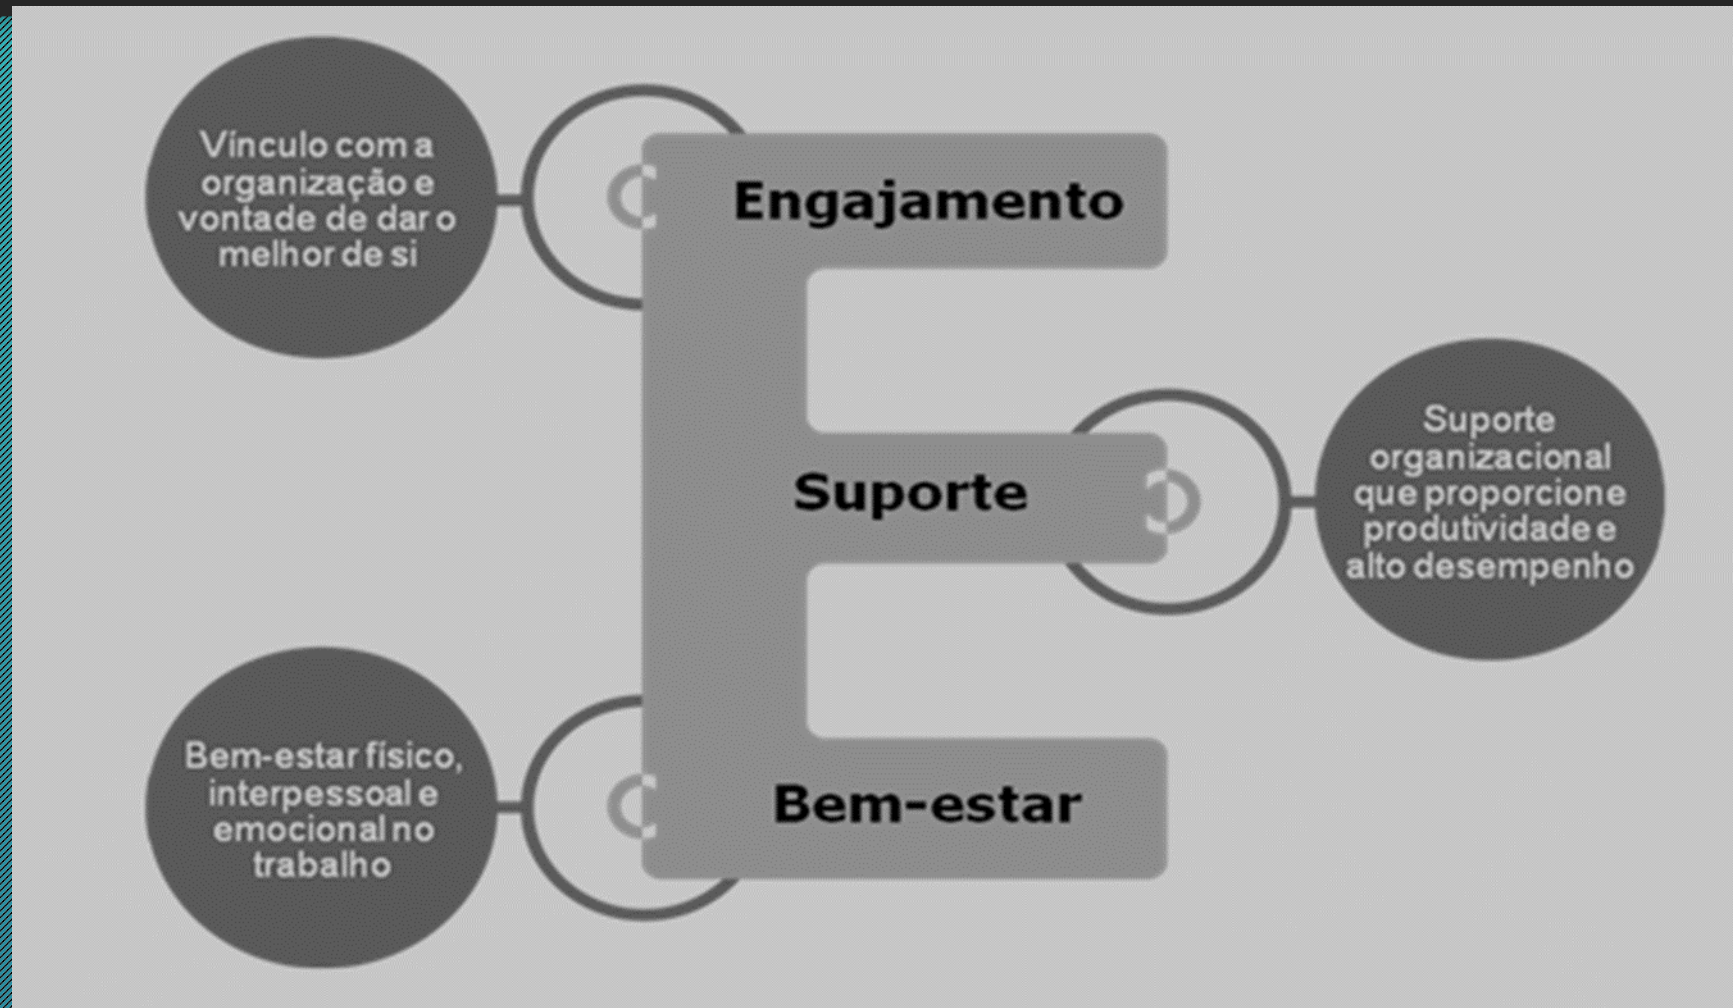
Vínculo com a organização e vontade de dar o melhor de si

Engajamento

Suporte

Suporte organizacional que proporcione produtividade e alto desempenho

Bem-estar físico, interpessoal e emocional no trabalho

Bem-estar